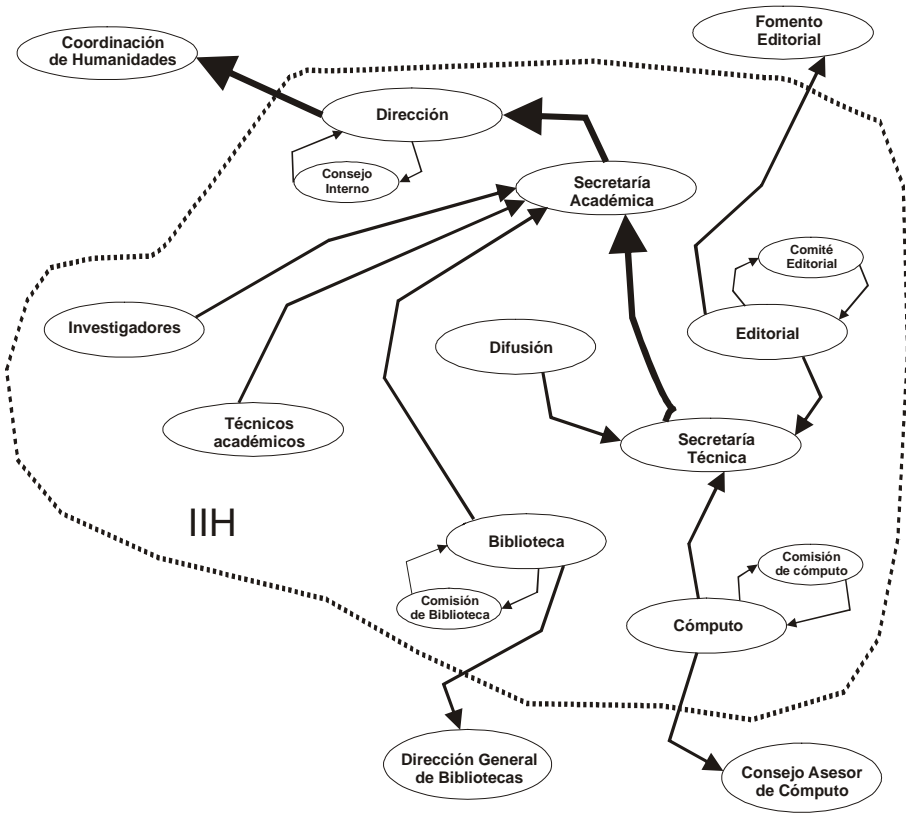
Coordinación de Humanidades

Fomento Editorial

Dirección

Consejo Interno

Secretaría Académica

Comité Editorial

Investigadores

Editorial

Difusión

Técnicos académicos

Secretaría Técnica

IIH

Biblioteca

Comisión de cómputo

Comisión de Biblioteca

Cómputo

Dirección General de Bibliotecas

Consejo Asesor de Cómputo